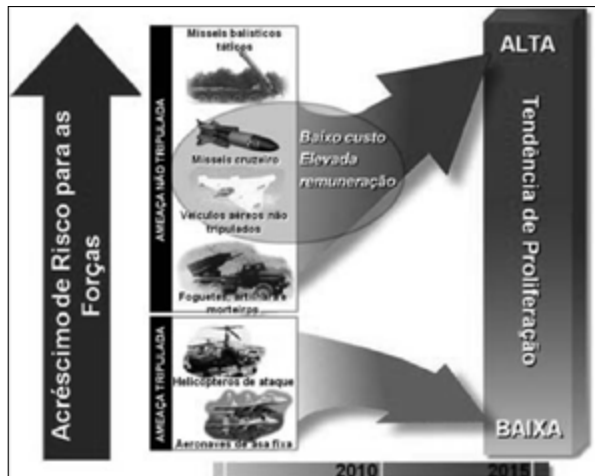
Acréscimo de Risco para as Forças

AMEAÇA NÃO TRIPULADA

Mísseis balísticos táticos

Mísseis cruzeiro

Veículos aéreos não tripulados

Foguetes, artilharia e morteiros

Baixo custo
Elevada remuneração

AMEAÇA TRIPULADA

Helicópteros de ataque

Aeronaves de asa fixa

ALTA

Tendência de Proliferação

BAIXA

2010

2015